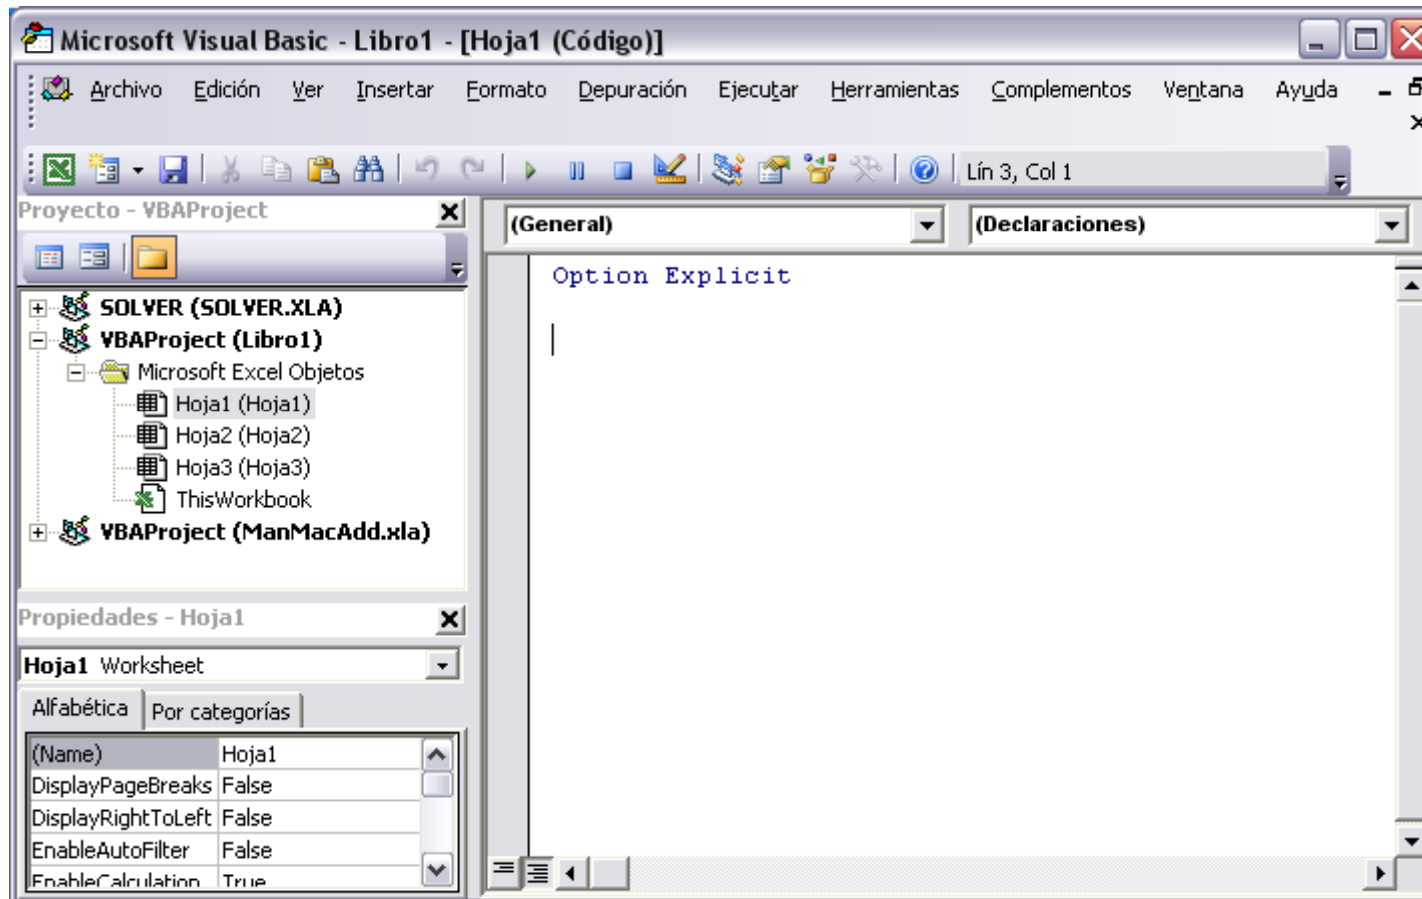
Microsoft Visual Basic - Libro1 - [Hoja1 (Código)]

Archivo Edición Ver Insertar Formato Depuración Ejecutar Herramientas Complementos Ventana Ayuda

Lín 3, Col 1

Proyecto - VBAProject

SOLVER (SOLVER.XLA)
VBAProject (Libro1)
Microsoft Excel Objetos
Hoja1 (Hoja1)
Hoja2 (Hoja2)
Hoja3 (Hoja3)
ThisWorkbook
VBAProject (ManMacAdd.xla)

Propiedades - Hoja1

Hoja1 Worksheet

Alfabética Por categorías

| (Name) | Hoja1 |
|---|---|
| DisplayPageBreaks | False |
| DisplayRightToLeft | False |
| EnableAutoFilter | False |
| EnableCalculation | True |

(General)
(Declaraciones)

Option Explicit